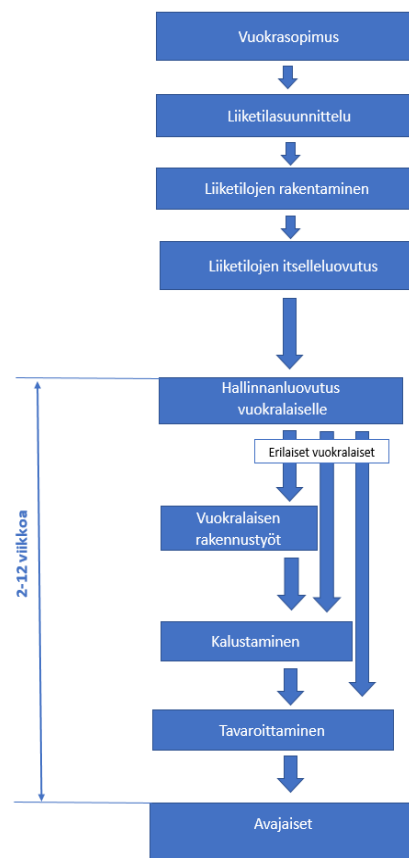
Vuokrasopimus

Liiketilasuunnittelu

Liiketilojen rakentaminen

Liiketilojen itselleluovutus

2-12 viikkoa

Hallinnanluovutus vuokralaiselle

Erilaiset vuokralaiset

Vuokralaisen rakennustyöt

Kalustaminen

Tavaroittaminen

Avajaiset